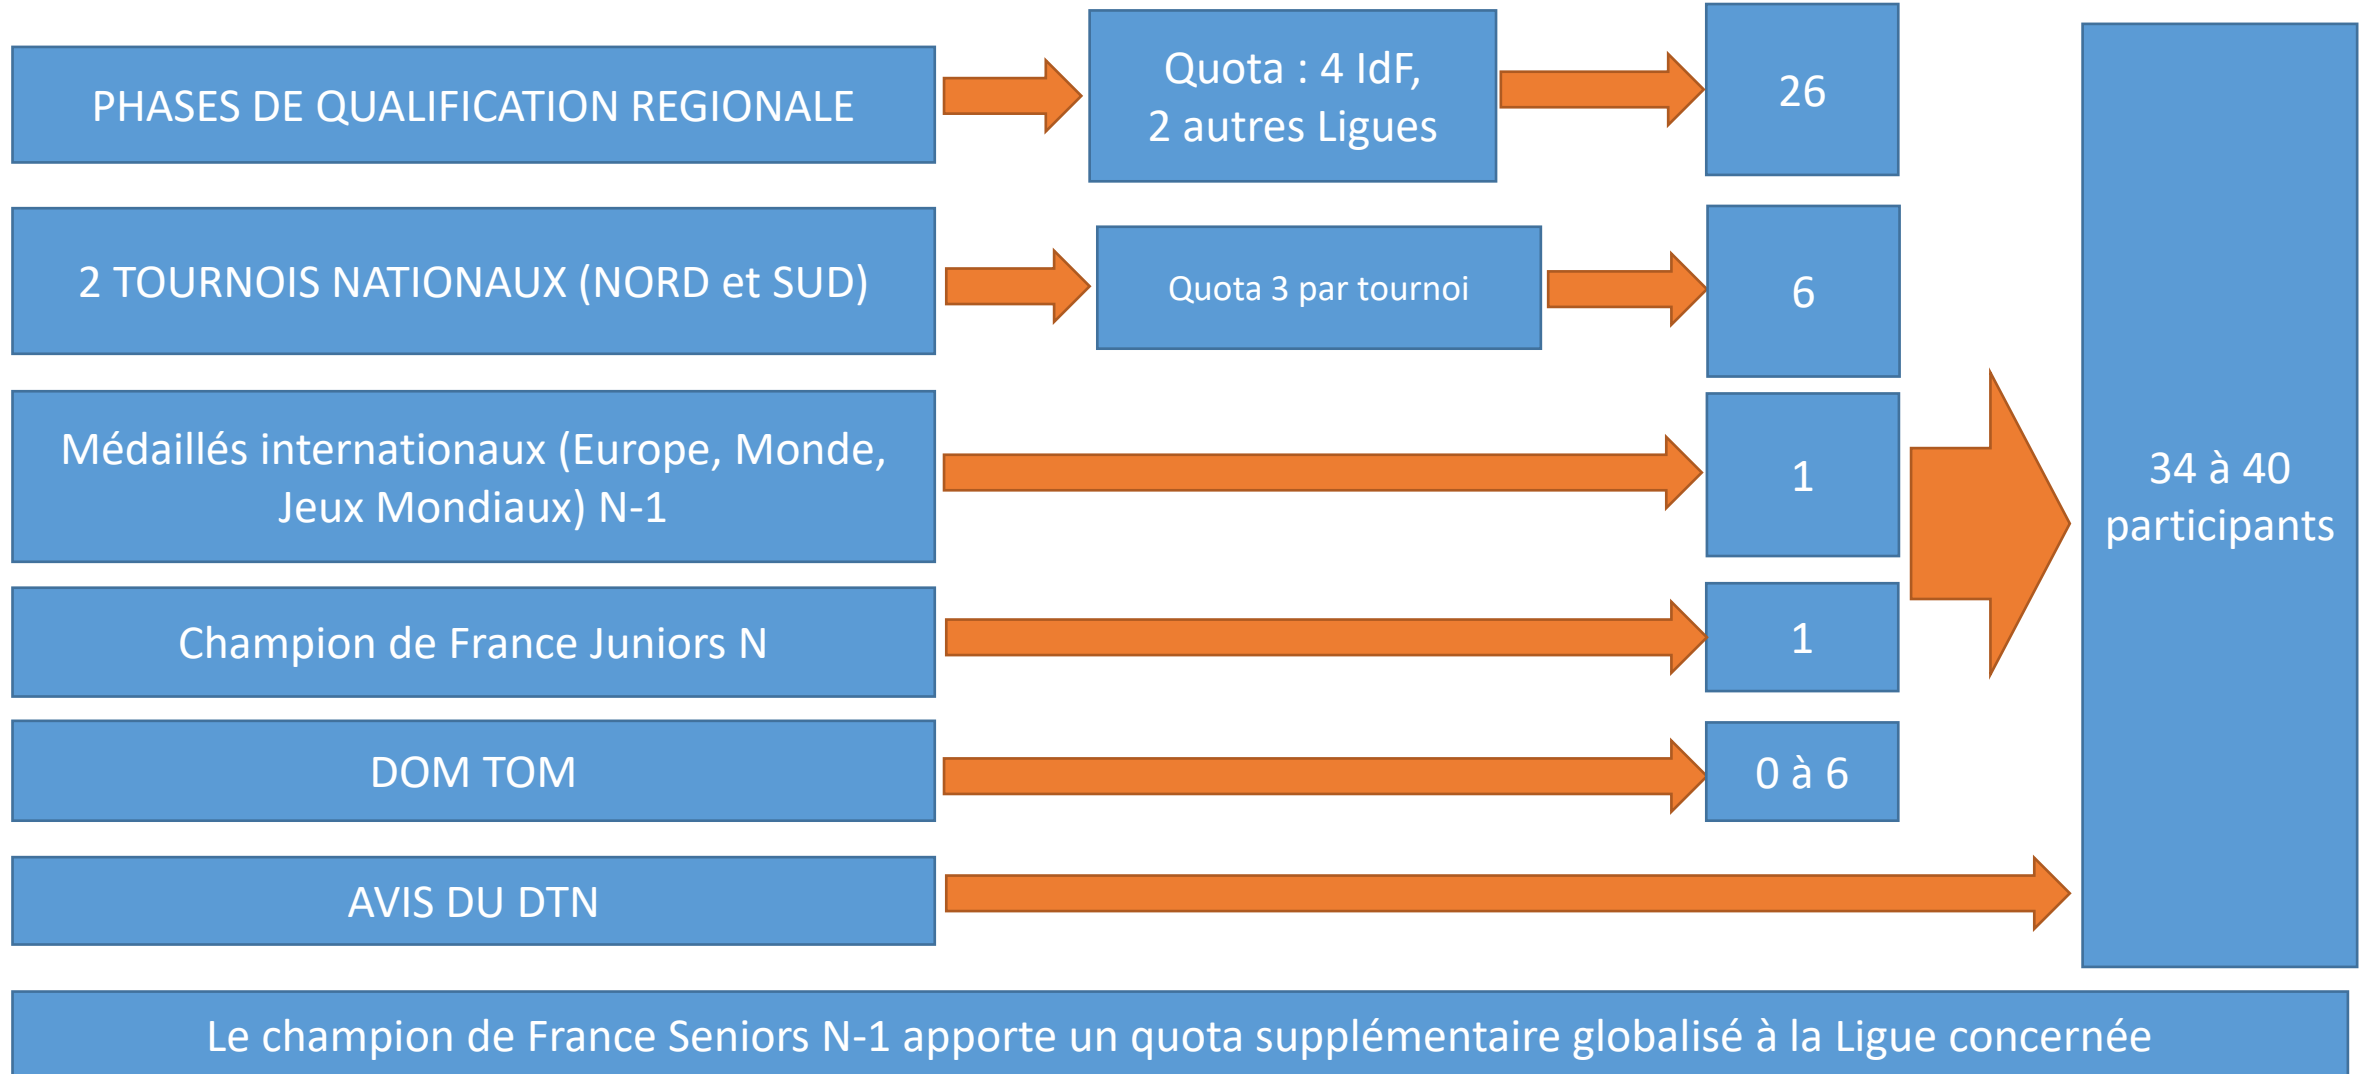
PHASES DE QUALIFICATION REGIONALE

Quota : 4 IdF, 2 autres Ligues

26

2 TOURNOIS NATIONAUX (NORD et SUD)

Quota 3 par tournoi

6

Médaillés internationaux (Europe, Monde, Jeux Mondiaux) N-1

1

Champion de France Juniors N

1

DOM TOM

0 à 6

AVIS DU DTN

34 à 40 participants

Le champion de France Seniors N-1 apporte un quota supplémentaire globalisé à la Ligue concernée